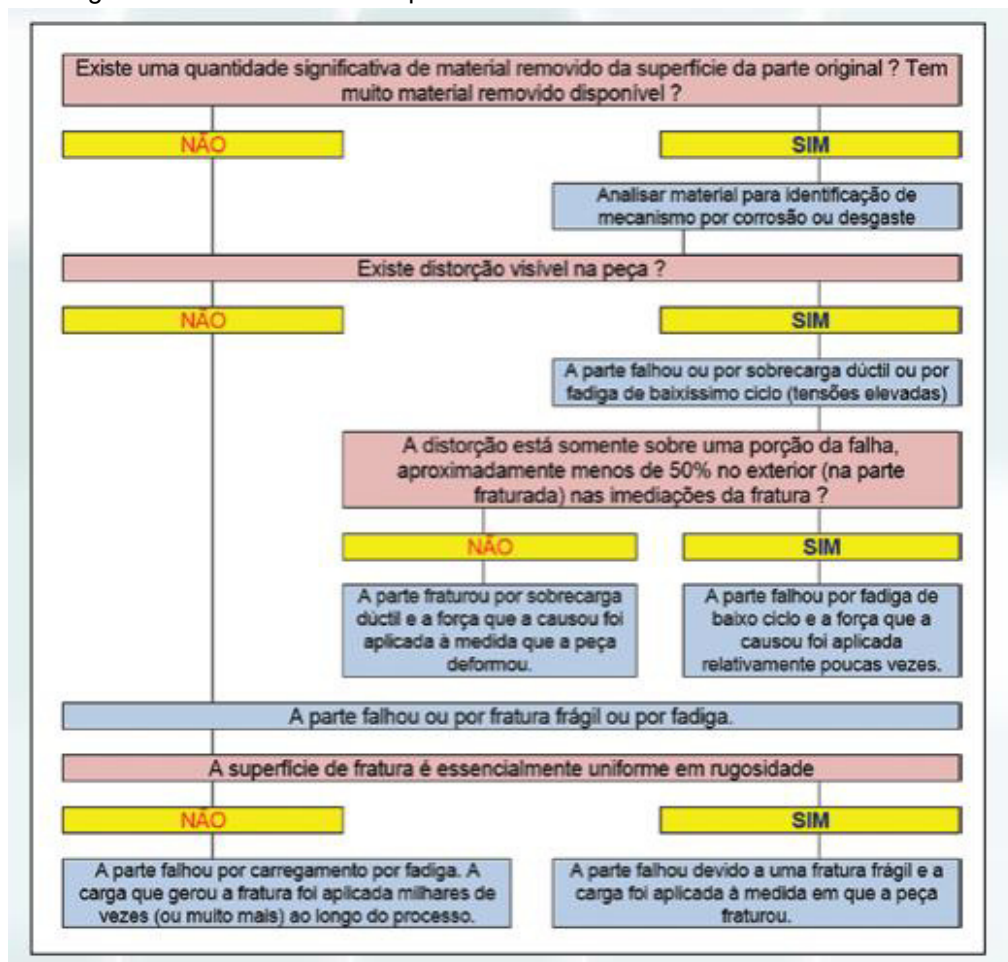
Existe uma quantidade significativa de material removido da superfície da parte original ? Tem muito material removido disponível ?

NÃO

SIM

Analisar material para identificação de mecanismo por corrosão ou desgaste

Existe distorção visível na peça ?

NÃO

SIM

A parte falhou ou por sobrecarga dúctil ou por fadiga de baixíssimo ciclo (tensões elevadas)

A distorção está somente sobre uma porção da falha, aproximadamente menos de 50% no exterior (na parte fraturada) nas imediações da fratura ?

NÃO

SIM

A parte fraturou por sobrecarga dúctil e a força que a causou foi aplicada à medida que a peça deformou.

A parte falhou por fadiga de baixo ciclo e a força que a causou foi aplicada relativamente poucas vezes.

A parte falhou ou por fratura frágil ou por fadiga.

A superfície de fratura é essencialmente uniforme em rugosidade

NÃO

SIM

A parte falhou por carregamento por fadiga. A carga que gerou a fratura foi aplicada milhares de vezes (ou muito mais) ao longo do processo.

A parte falhou devido a uma fratura frágil e a carga foi aplicada à medida em que a peça fraturou.